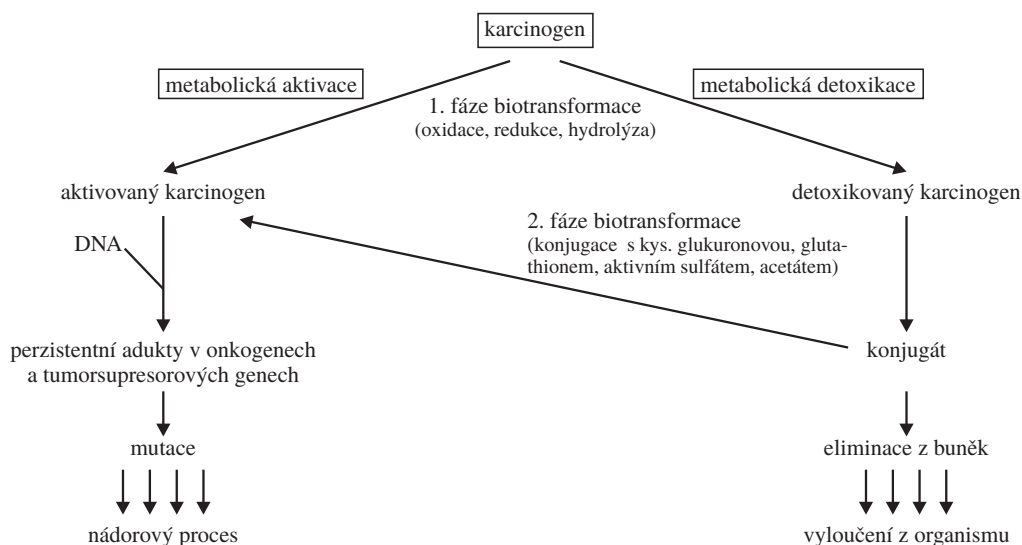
karcinogen

metabolická aktivace

metabolická detoxikace

1. fáze biotransformace
(oxidace, redukce, hydrolýza)

aktivovaný karcinogen

detoxikovaný karcinogen

2. fáze biotransformace
(konjugace s kys. glukuronovou, glutathionem, aktivním sulfátem, acetátem)

DNA

perzistentní adukty v onkogenech a tumorsupresorových genech

konjugát

mutace

eliminace z buněk

nádorový proces

vyloučení z organismu